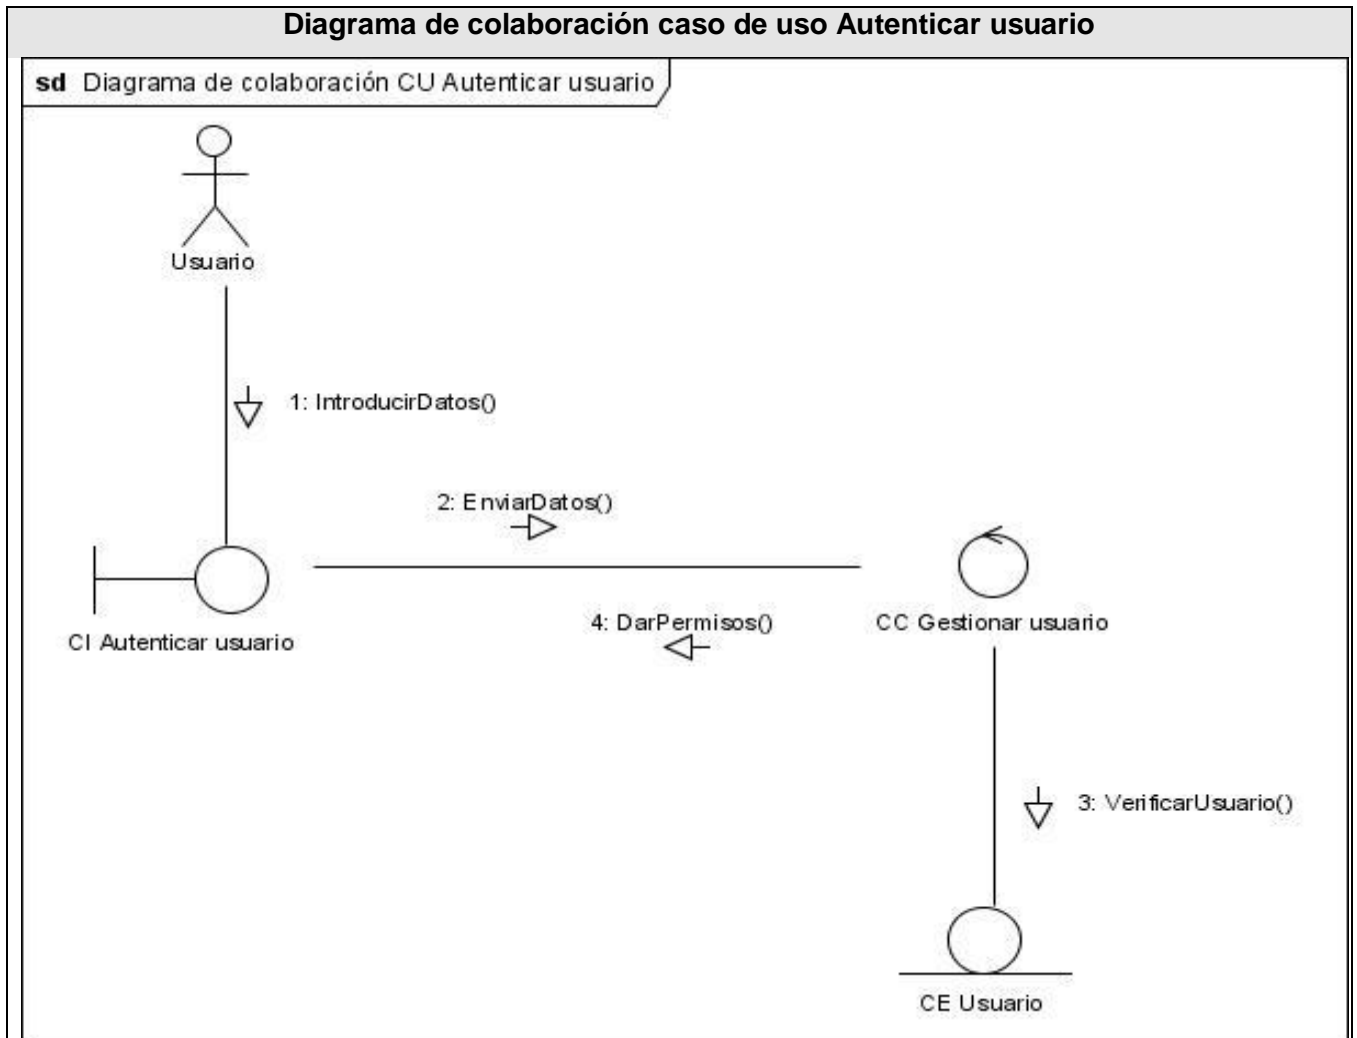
Diagrama de colaboración caso de uso Autenticar usuario

sd Diagrama de colaboración CU Autenticar usuario

Usuario

1: IntroducirDatos()

2: EnviarDatos()

CI Autenticar usuario

4: DarPermisos()

CC Gestionar usuario

3: VerificarUsuario()

CE Usuario